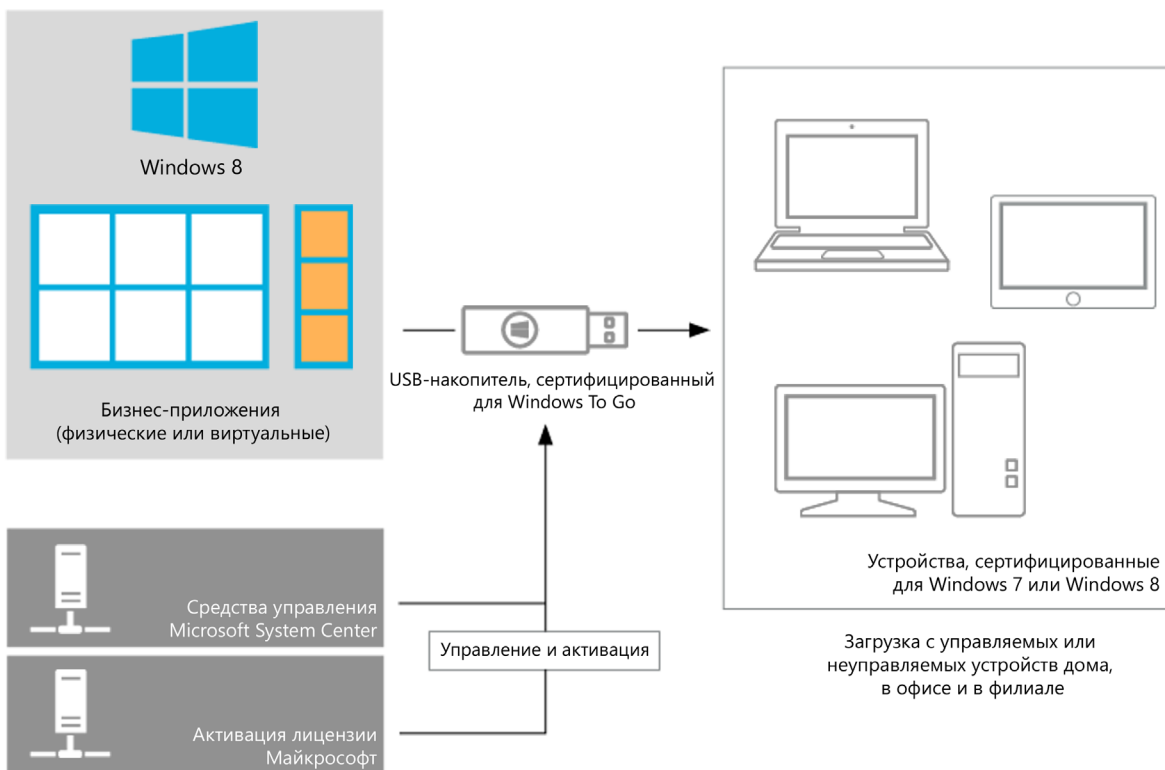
Windows 8

Бизнес-приложения
(физические или виртуальные)

USB-накопитель, сертифицированный
для Windows To Go

Устройства, сертифицированные
для Windows 7 или Windows 8

Загрузка с управляемых или
неуправляемых устройств дома,
в офисе и в филиале

Средства управления
Microsoft System Center

Управление и активация

Активация лицензии
Майкрософт